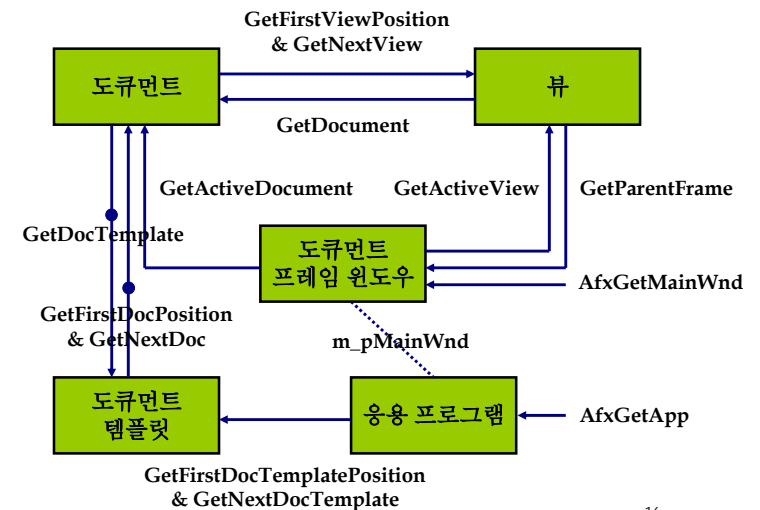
GetFirstViewPosition & GetNextView

도큐먼트

뷰

GetDocument

GetActiveDocument

GetActiveView

GetParentFrame

GetDocTemplate

도큐먼트 프레임 윈도우

AfxGetMainWnd

GetFirstDocPosition & GetNextDoc

m_pMainWnd

도큐먼트 템플릿

응용 프로그램

AfxGetApp

GetFirstDocTemplatePosition & GetNextDocTemplate

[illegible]